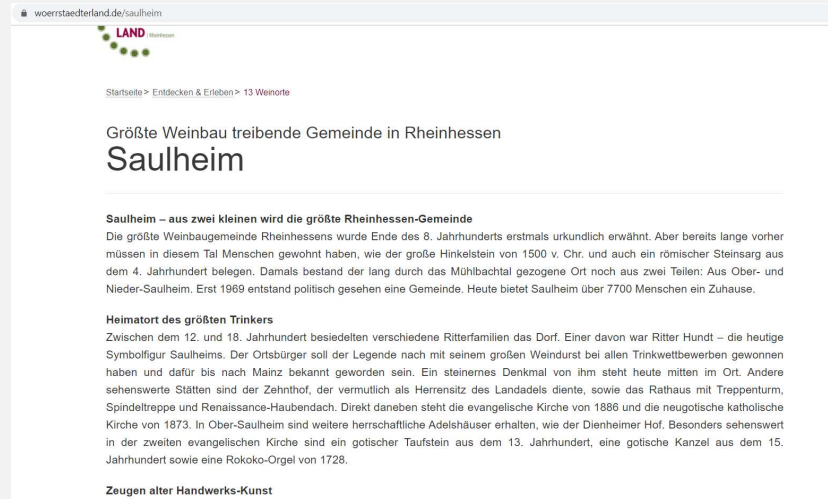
woerrstaedterland.de/saulheim

LAND | Rheinhessen

Startseite > Entdecken & Erleben > 13 Weinorte

Größte Weinbau treibende Gemeinde in Rheinhessen

Saulheim

Saulheim – aus zwei kleinen wird die größte Rheinhessen-Gemeinde
Die größte Weinbaugemeinde Rheinhessens wurde Ende des 8. Jahrhunderts erstmals urkundlich erwähnt. Aber bereits lange vorher müssen in diesem Tal Menschen gewohnt haben, wie der große Hinkelstein von 1500 v. Chr. und auch ein römischer Steinsarg aus dem 4. Jahrhundert belegen. Damals bestand der lang durch das Mühlbachtal gezogene Ort noch aus zwei Teilen: Aus Ober- und Nieder-Saulheim. Erst 1969 entstand politisch gesehen eine Gemeinde. Heute bietet Saulheim über 7700 Menschen ein Zuhause.

Heimatort des größten Trinkers
Zwischen dem 12. und 18. Jahrhundert besiedelten verschiedene Ritterfamilien das Dorf. Einer davon war Ritter Hundt – die heutige Symbolfigur Saulheims. Der Ortsbürger soll der Legende nach mit seinem großen Weindurst bei allen Trinkwettbewerben gewonnen haben und dafür bis nach Mainz bekannt geworden sein. Ein steinernes Denkmal von ihm steht heute mitten im Ort. Andere sehenswerte Stätten sind der Zehnthof, der vermutlich als Herrensitz des Landadels diente, sowie das Rathaus mit Treppenturm, Spindeltreppe und Renaissance-Haubendach. Direkt daneben steht die evangelische Kirche von 1886 und die neugotische katholische Kirche von 1873. In Ober-Saulheim sind weitere herrschaftliche Adelshäuser erhalten, wie der Dienheimer Hof. Besonders sehenswert in der zweiten evangelischen Kirche sind ein gotischer Taufstein aus dem 13. Jahrhundert, eine gotische Kanzel aus dem 15. Jahrhundert sowie eine Rokoko-Orgel von 1728.

Zeugen alter Handwerks-Kunst